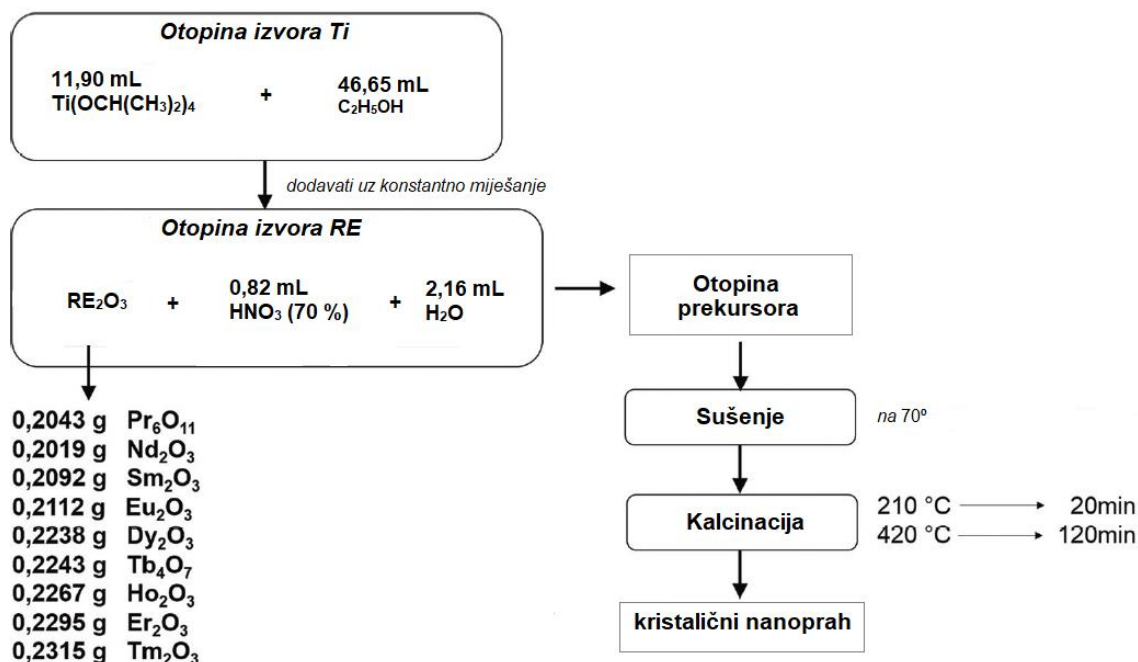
Otopina izvora Ti

11,90 mL $Ti(OCH(CH_3)_2)_4$ + 46,65 mL $C_2H_5OH$

dodavati uz konstantno miješanje

Otopina izvora RE

$RE_2O_3$ + 0,82 mL $HNO_3$ (70 %) + 2,16 mL $H_2O$

Otopina prekursora

0,2043 g $Pr_6O_{11}$
0,2019 g $Nd_2O_3$
0,2092 g $Sm_2O_3$
0,2112 g $Eu_2O_3$
0,2238 g $Dy_2O_3$
0,2243 g $Tb_4O_7$
0,2267 g $Ho_2O_3$
0,2295 g $Er_2O_3$
0,2315 g $Tm_2O_3$

Sušenje

na 70º

Kalcinacija

210 °C → 20min
420 °C → 120min

kristalični nanoprah